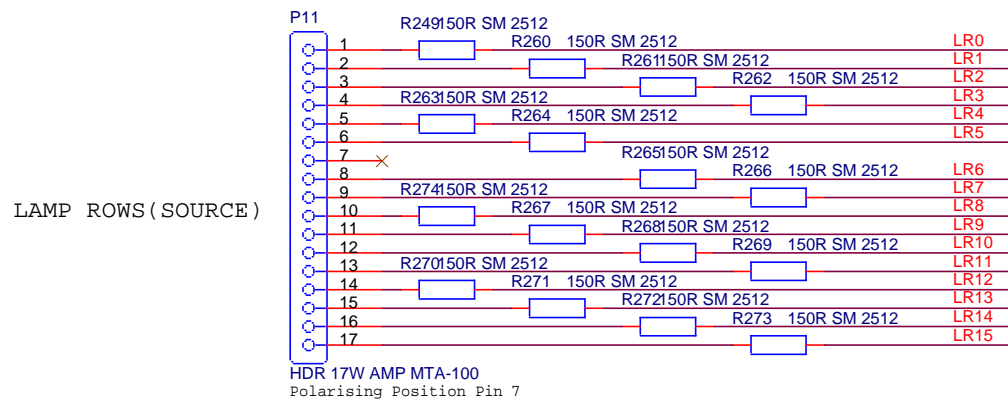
P11

LAMP ROWS(SOURCE)

1
2
3
4
5
6
7
8
9
10
11
12
13
14
15
16
17

R249150R SM 2512
R260 150R SM 2512
R261150R SM 2512
R262 150R SM 2512
R263150R SM 2512
R264 150R SM 2512
R265150R SM 2512
R266 150R SM 2512
R274150R SM 2512
R267 150R SM 2512
R268150R SM 2512
R269 150R SM 2512
R270150R SM 2512
R271 150R SM 2512
R272150R SM 2512
R273 150R SM 2512

LR0
LR1
LR2
LR3
LR4
LR5
LR6
LR7
LR8
LR9
LR10
LR11
LR12
LR13
LR14
LR15

HDR 17W AMP MTA-100
Polarising Position Pin 7